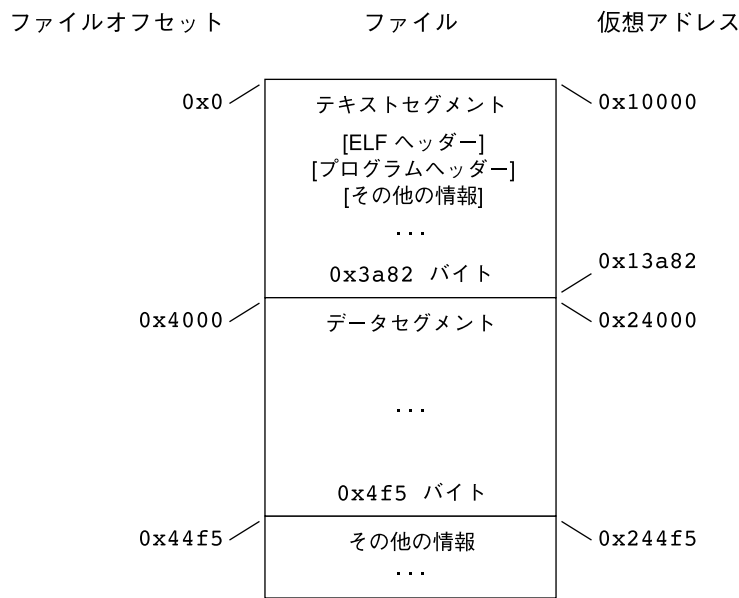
ファイルオフセット

ファイル

仮想アドレス

0x0

テキストセグメント

[ELF ヘッダー]
[プログラムヘッダー]
[その他の情報]

...

0x3a82 バイト

0x10000

0x13a82

0x4000

データセグメント

...

0x4f5 バイト

0x24000

0x44f5

その他の情報

...

0x244f5